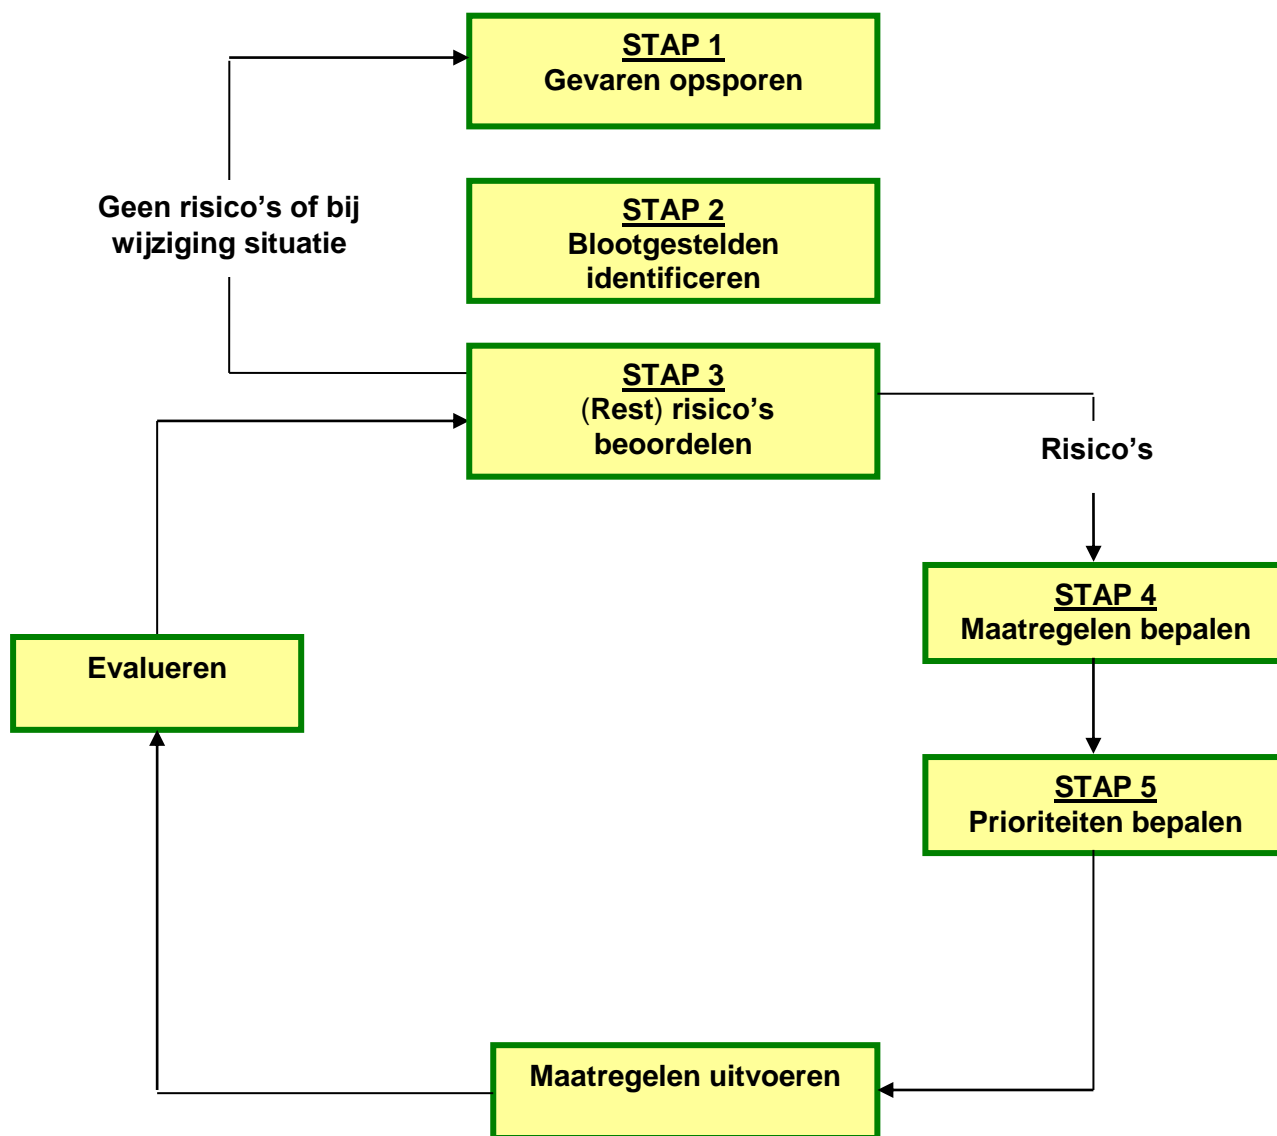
STAP 1
Gevaren opsporen

Geen risico’s of bij wijziging situatie

STAP 2
Blootgestelden identificeren

STAP 3
(Rest) risico’s beoordelen

Risico’s

STAP 4
Maatregelen bepalen

Evalueren

STAP 5
Prioriteiten bepalen

Maatregelen uitvoeren